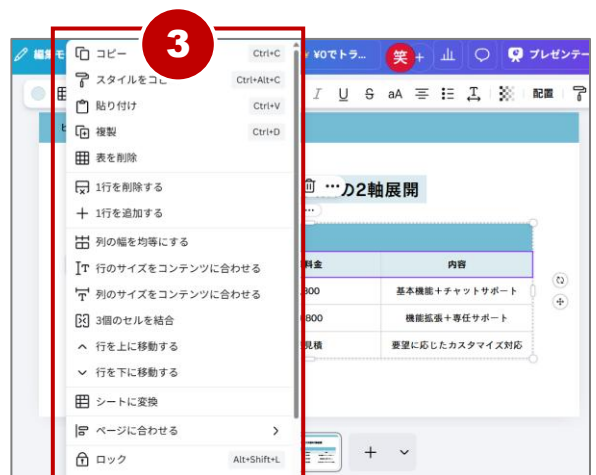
3

編集モ

コピー Ctrl+C
スタイルをコピー Ctrl+Alt+C
貼り付け Ctrl+V
複製 Ctrl+D
表を削除
1行を削除する
1行を追加する
列の幅を均等にする
行のサイズをコンテンツに合わせる
列のサイズをコンテンツに合わせる
3個のセルを結合
行を上に移動する
行を下に移動する
シートに変換
ページに合わせる
ロック Alt+Shift+L

¥0でトラ...
笑
プレゼンテー
配置

の2軸展開

| 料金 | 内容 |
|---|---|
| 800 | 基本機能＋チャットサポート |
| 800 | 機能拡張＋専任サポート |
| 見積 | 要望に応じたカスタマイズ対応 |